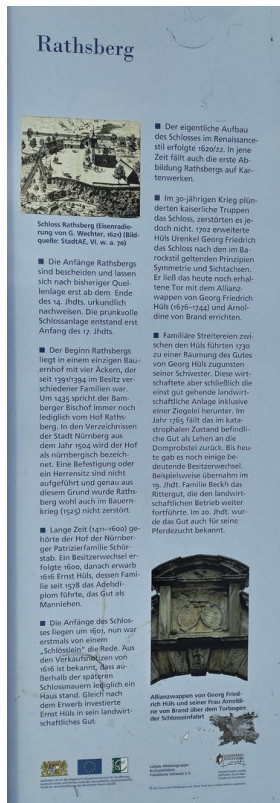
Rathsberg

Schloss Rathsberg (Eisenradierung von G. Wechter, 1621) (Bildquelle: StadtAE, VI. w. a. 70)

■ Die Anfänge Rathsbergs sind bescheiden und lassen sich nach bisheriger Quellenlage erst ab dem Ende des 14. Jhdts. urkundlich nachweisen. Die prunkvolle Schlossanlage entstand erst Anfang des 17. Jhdts.

■ Der Beginn Rathsbergs liegt in einem einzigen Bauernhof mit vier Äckern, der seit 1391/1394 im Besitz verschiedener Familien war. Um 1435 spricht der Bamberger Bischof immer noch lediglich vom Hof Rathsberg. In den Verzeichnissen der Stadt Nürnberg aus dem Jahr 1504 wird der Hof als nürnbergisch bezeichnet. Eine Befestigung oder ein Herrensitz sind nicht aufgeführt und genau aus diesem Grund wurde Rathsberg wohl auch im Bauernkrieg (1525) nicht zerstört.

■ Lange Zeit (1411–1600) gehörte der Hof der Nürnberger Patrizierfamilie Schürstab. Ein Besitzerwechsel erfolgte 1600, danach erwarb 1616 Ernst Hüls, dessen Familie seit 1578 das Adelsdiplom führte, das Gut als Mannlehen.

■ Die Anfänge des Schlosses liegen um 1601, nun war erstmals von einem „Schlösslein" die Rede. Aus den Verkaufsnotizen von 1616 ist bekannt, dass außerhalb der späteren Schlossmauern lediglich ein Haus stand. Gleich nach dem Erwerb investierte Ernst Hüls in sein landwirtschaftliches Gut.

■ Der eigentliche Aufbau des Schlosses im Renaissancestil erfolgte 1620/22. In jene Zeit fällt auch die erste Abbildung Rathsbergs auf Kartenwerken.

■ Im 30-jährigen Krieg plünderten kaiserliche Truppen das Schloss, zerstörten es jedoch nicht. 1702 erweiterte Hüls Urenkel Georg Friedrich das Schloss nach den im Barockstil geltenden Prinzipien Symmetrie und Sichtachsen. Er ließ das heute noch erhaltene Tor mit dem Allianzwappen von Georg Friedrich Hüls (1676–1744) und Arnoldine von Brand errichten.

■ Familiäre Streitereien zwischen den Hüls führten 1730 zu einer Räumung des Gutes von Georg Hüls zugunsten seiner Schwester. Diese wirtschaftete aber schließlich die einst gut gehende landwirtschaftliche Anlage inklusive einer Ziegelei herunter. Im Jahr 1765 fällt das im katastrophalen Zustand befindliche Gut als Lehen an die Dompropstei zurück. Bis heute gab es noch einige bedeutende Besitzerwechsel. Beispielsweise übernahm im 19. Jhdt. Familie Beckh das Rittergut, die den landwirtschaftlichen Betrieb weiter fortführte. Im 20. Jhdt. wurde das Gut auch für seine Pferdezucht bekannt.

Allianzwappen von Georg Friedrich Hüls und seiner Frau Arnoldine von Brand über dem Torbogen der Schlosseinfahrt

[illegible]